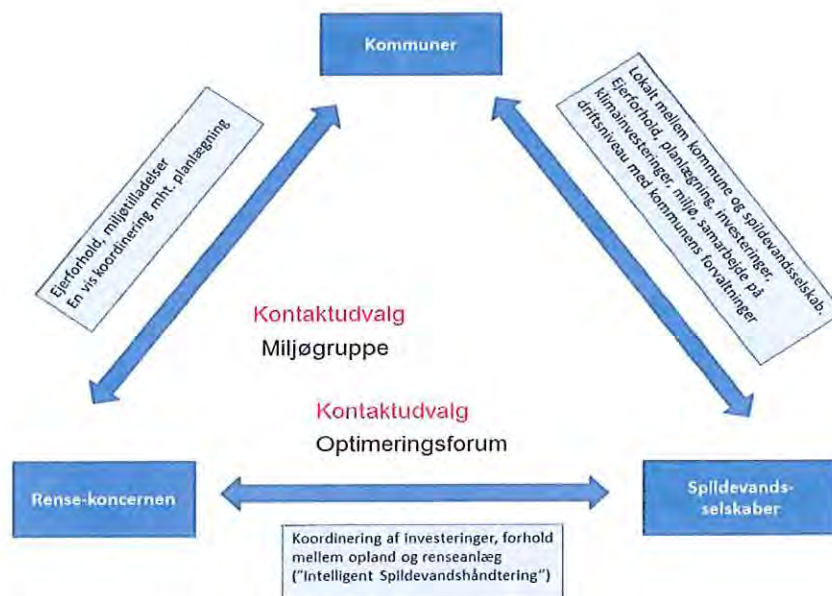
Kommuner

Ejerforhold, miljøtilladelser
En vis koordinering mht. planlægning

Lokalt mellem kommune og spildevandsselskab.
Ejerforhold, planlægning, investeringer
klimainvesteringer, miljø, samarbejde på
driftsniveau med kommunens forvaltninger

Kontaktudvalg
Miljøgruppe

Kontaktudvalg
Optimeringsforum

Rense-koncernen

Spildevands-selskaber

Koordinering af investeringer, forhold mellem opland og renseanlæg ("Intelligent Spildevandshåndtering")